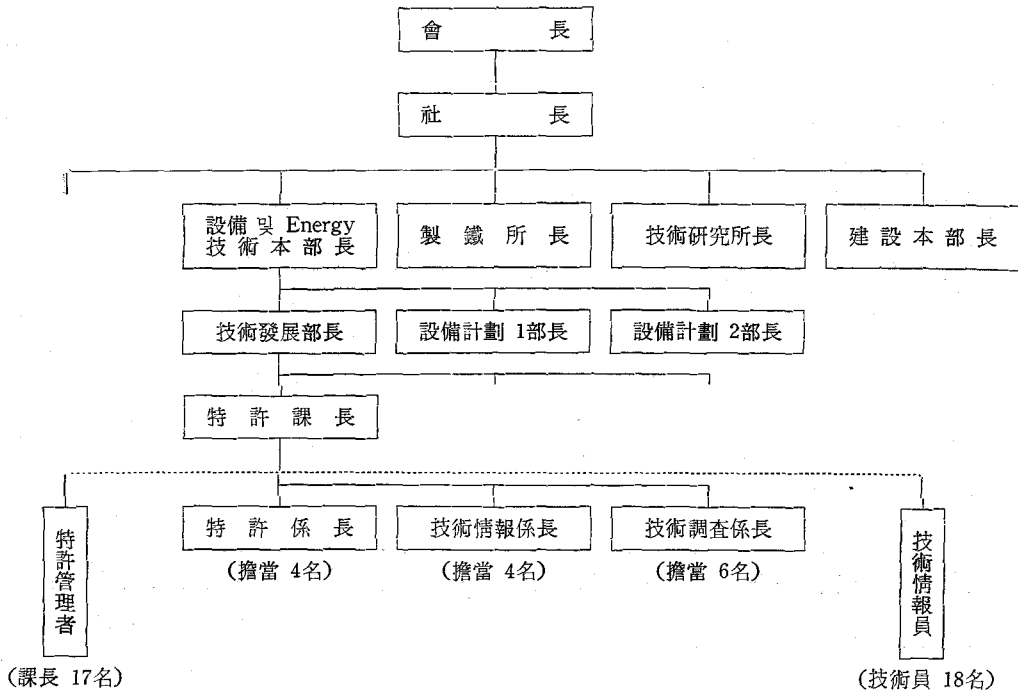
會 長

社 長

設備 및 Energy 技術本部長

製鐵所長

技術研究所長

建設本部長

技術發展部長

設備計劃 1部長

設備計劃 2部長

特許課長

特許管理者

(課長 17名)

特許係長

(擔當 4名)

技術情報係長

(擔當 4名)

技術調査係長

(擔當 6名)

技術情報員

(技術員 18名)